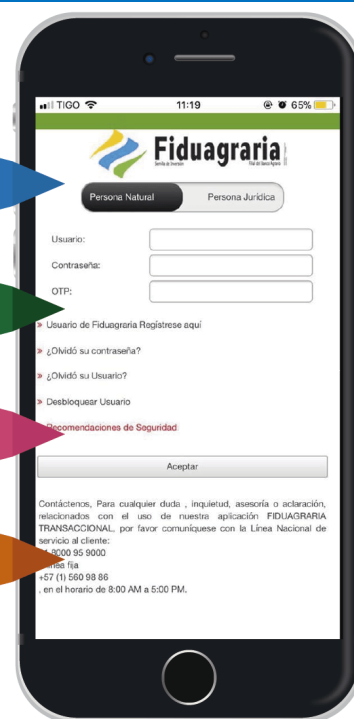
TIGO 11:19 65%

Fiduagraria
Sociedad Fiduciaria
Filial del Banco Agrario

Persona Natural
Persona Jurídica

Usuario:

Contraseña:

OTP:

» Usuario de Fiduagraria Regístrese aquí

» ¿Olvidó su contraseña?

» ¿Olvidó su Usuario?

» Desbloquear Usuario

» Recomendaciones de Seguridad

Aceptar

Contáctenos, Para cualquier duda , inquietud, asesoría o aclaración, relacionados con el uso de nuestra aplicación FIDUAGRARIA TRANSACCIONAL, por favor comuníquese con la Línea Nacional de servicio al cliente:
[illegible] 8000 95 9000
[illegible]ea fija
+57 (1) 560 98 86
, en el horario de 8:00 AM a 5:00 PM.